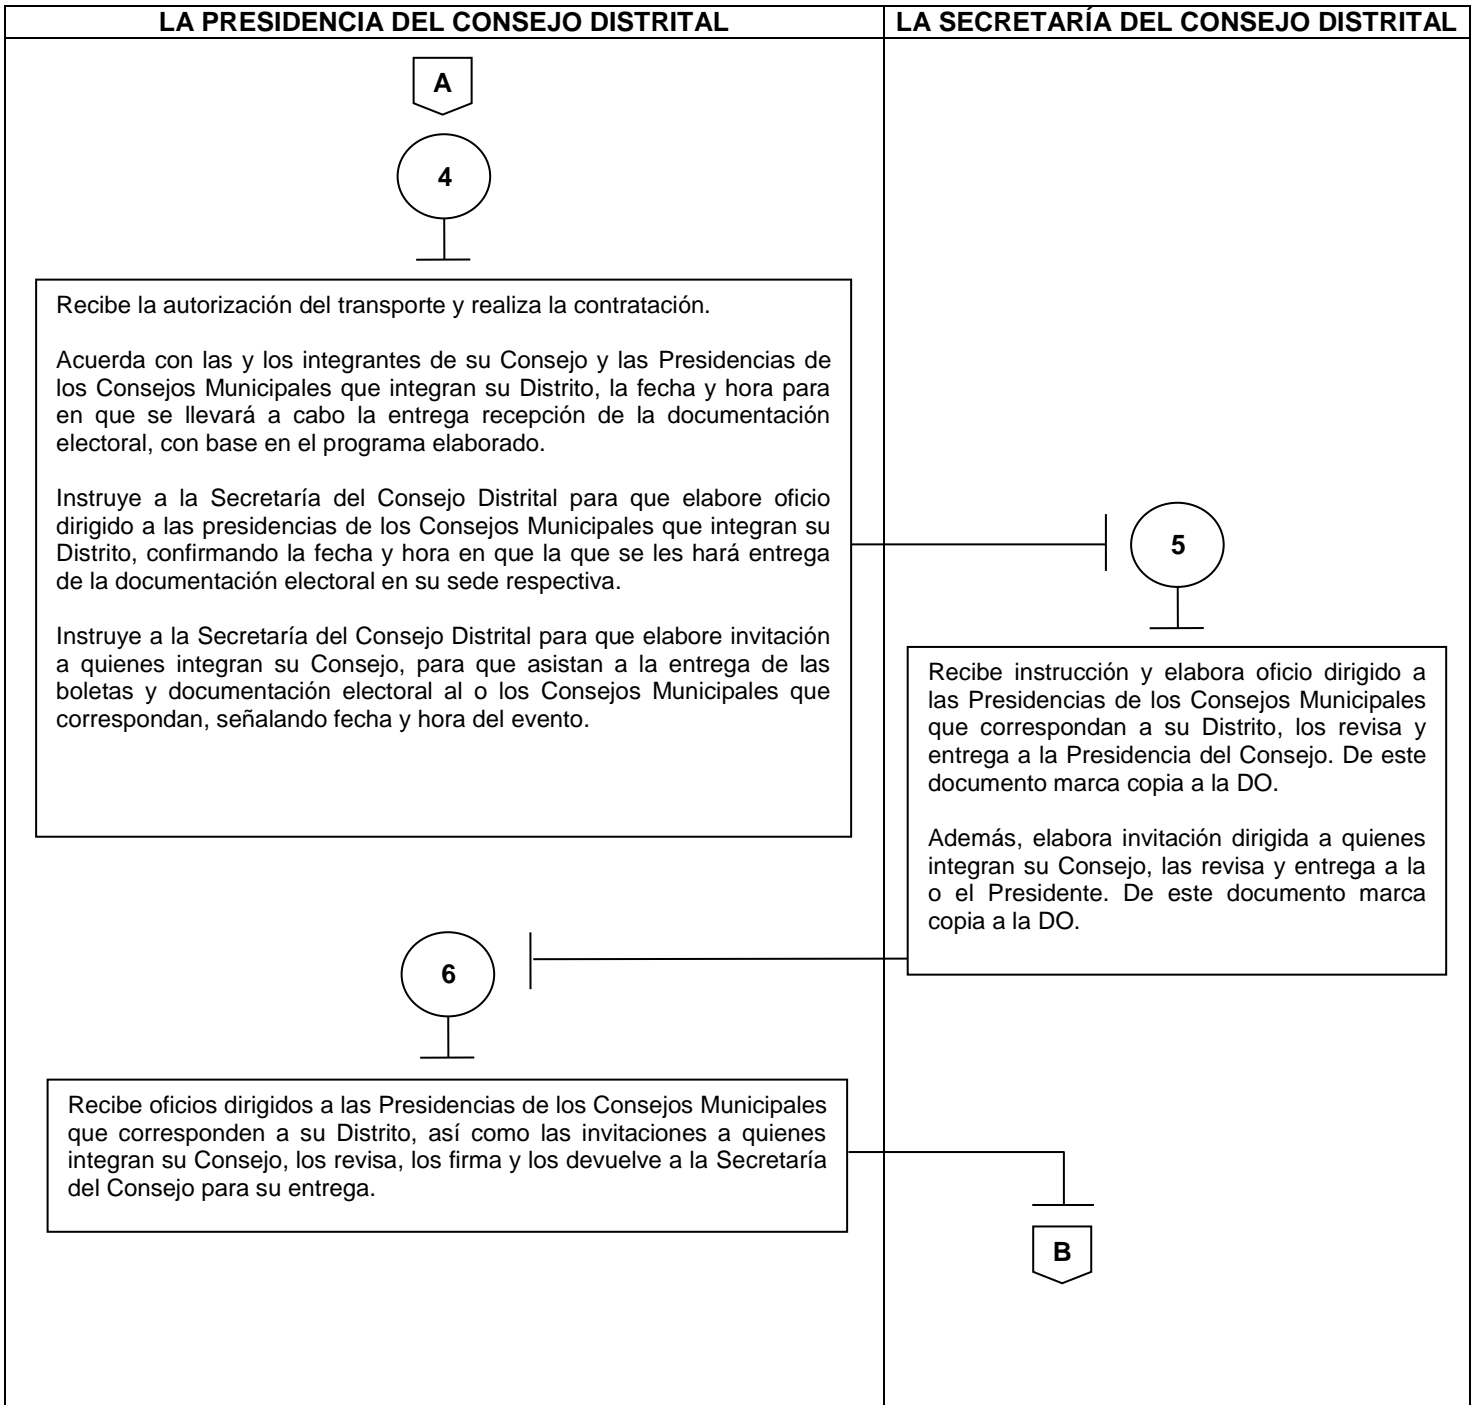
LA PRESIDENCIA DEL CONSEJO DISTRITAL

LA SECRETARÍA DEL CONSEJO DISTRITAL

A

4

Recibe la autorización del transporte y realiza la contratación.

Acuerda con las y los integrantes de su Consejo y las Presidencias de los Consejos Municipales que integran su Distrito, la fecha y hora para en que se llevará a cabo la entrega recepción de la documentación electoral, con base en el programa elaborado.

Instruye a la Secretaría del Consejo Distrital para que elabore oficio dirigido a las presidencias de los Consejos Municipales que integran su Distrito, confirmando la fecha y hora en que la que se les hará entrega de la documentación electoral en su sede respectiva.

Instruye a la Secretaría del Consejo Distrital para que elabore invitación a quienes integran su Consejo, para que asistan a la entrega de las boletas y documentación electoral al o los Consejos Municipales que correspondan, señalando fecha y hora del evento.

5

Recibe instrucción y elabora oficio dirigido a las Presidencias de los Consejos Municipales que correspondan a su Distrito, los revisa y entrega a la Presidencia del Consejo. De este documento marca copia a la DO.

Además, elabora invitación dirigida a quienes integran su Consejo, las revisa y entrega a la o el Presidente. De este documento marca copia a la DO.

6

Recibe oficios dirigidos a las Presidencias de los Consejos Municipales que corresponden a su Distrito, así como las invitaciones a quienes integran su Consejo, los revisa, los firma y los devuelve a la Secretaría del Consejo para su entrega.

B